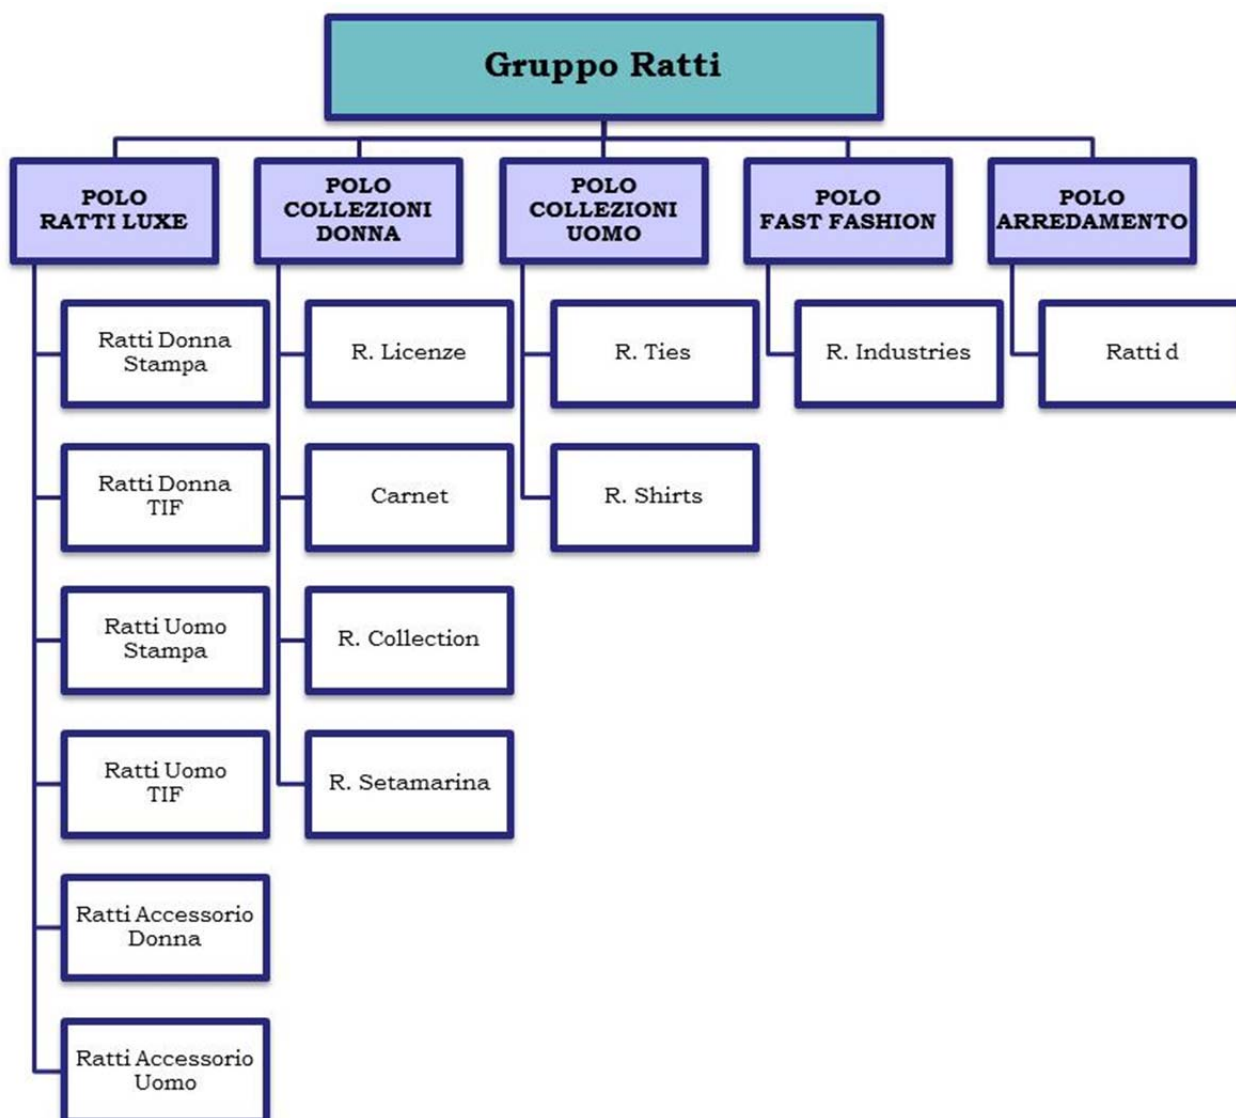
Gruppo Ratti

POLO RATTI LUXE

Ratti Donna Stampa

Ratti Donna TIF

Ratti Uomo Stampa

Ratti Uomo TIF

Ratti Accessorio Donna

Ratti Accessorio Uomo

POLO COLLEZIONI DONNA

R. Licenze

Carnet

R. Collection

R. Setamarina

POLO COLLEZIONI UOMO

R. Ties

R. Shirts

POLO FAST FASHION

R. Industries

POLO ARREDAMENTO

Ratti d